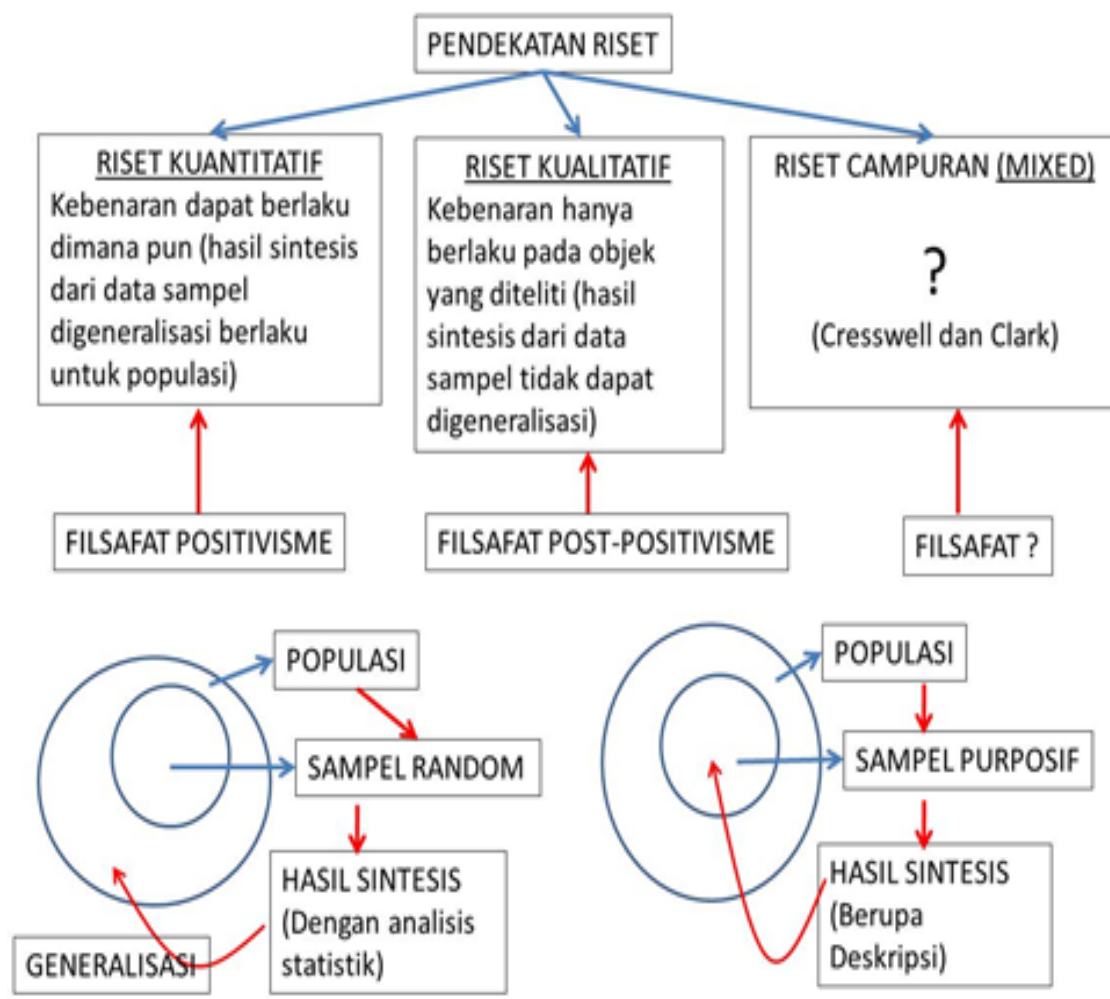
PENDEKATAN RISET

RISET KUANTITATIF
Kebenaran dapat berlaku dimana pun (hasil sintesis dari data sampel digeneralisasi berlaku untuk populasi)

RISET KUALITATIF
Kebenaran hanya berlaku pada objek yang diteliti (hasil sintesis dari data sampel tidak dapat digeneralisasi)

RISET CAMPURAN (MIXED)
?
(Cresswell dan Clark)

FILSAFAT POSITIVISME

FILSAFAT POST-POSITIVISME

FILSAFAT ?

POPULASI

SAMPEL RANDOM

HASIL SINTESIS
(Dengan analisis statistik)

GENERALISASI

POPULASI

SAMPEL PURPOSIF

HASIL SINTESIS
(Berupa Deskripsi)